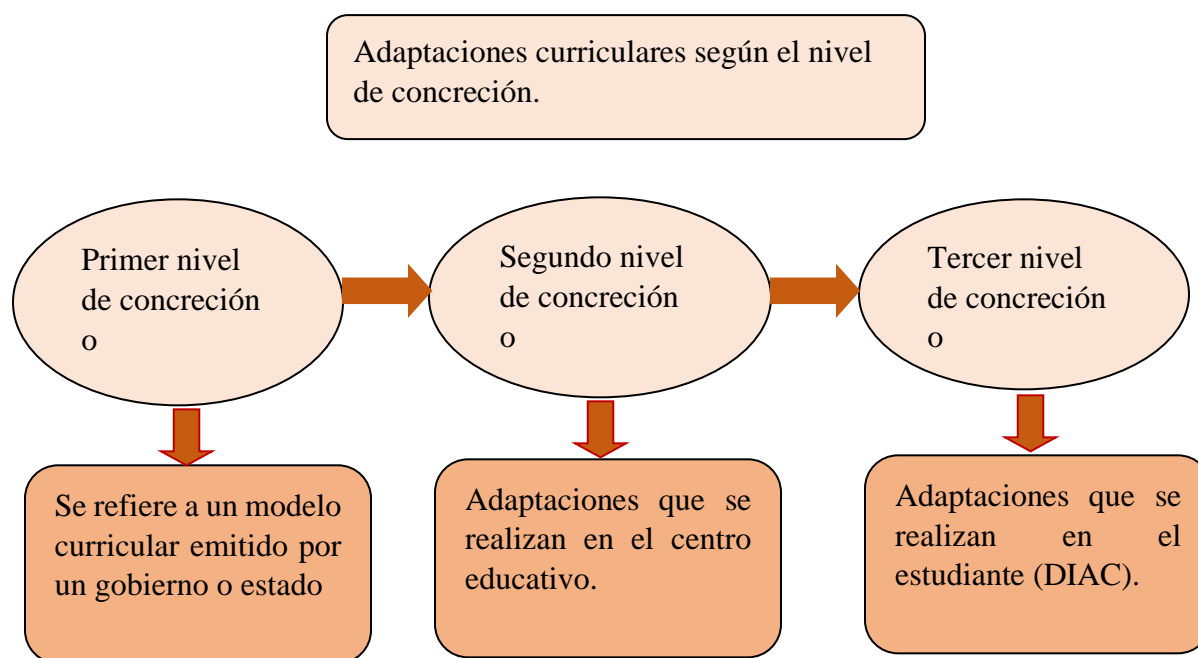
Adaptaciones curriculares según el nivel de concreción.

Primer nivel de concreción o

Segundo nivel de concreción o

Tercer nivel de concreción o

Se refiere a un modelo curricular emitido por un gobierno o estado

Adaptaciones que se realizan en el centro educativo.

Adaptaciones que se realizan en el estudiante (DIAC).